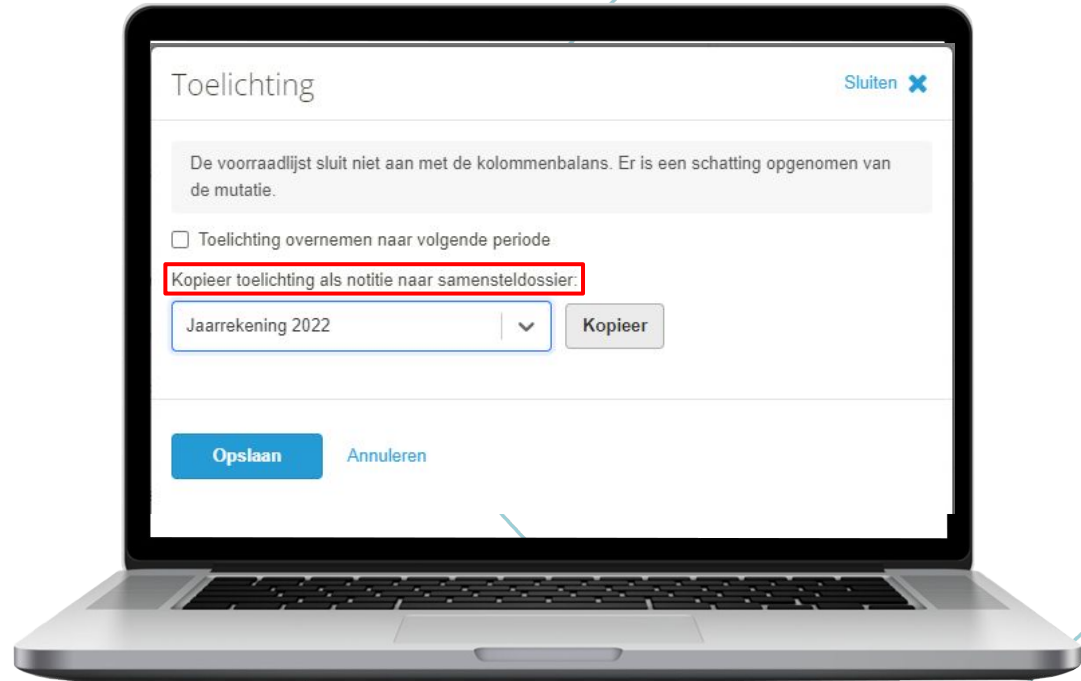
Toelichting

Sluiten ✖

De voorraadlijst sluit niet aan met de kolommenbalans. Er is een schatting opgenomen van de mutatie.

☐ Toelichting overnemen naar volgende periode

Kopieer toelichting als notitie naar samensteldossier:

Jaarrekening 2022

Kopieer

Opslaan

Annuleren